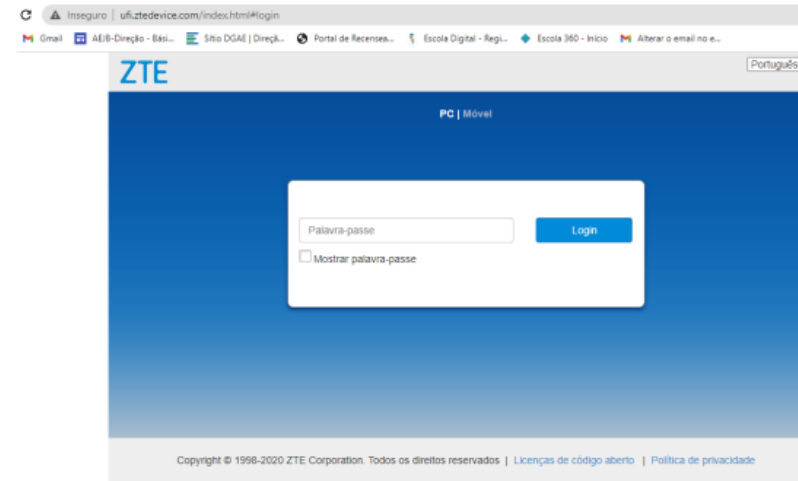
Inseguro | ufi.ztedevice.com/index.html#login

Gmail  AEJB-Direção - Bási...  Sítio DGAE | Direçã...  Portal de Recensea...  Escola Digital - Regi...  Escola 360 - Início  Alterar o email no e...

ZTE

Portuguê

PC | Móvel

Palavra-passe

Login

Mostrar palavra-passe

Copyright © 1998-2020 ZTE Corporation. Todos os direitos reservados | Licenças de código aberto | Política de privacidade